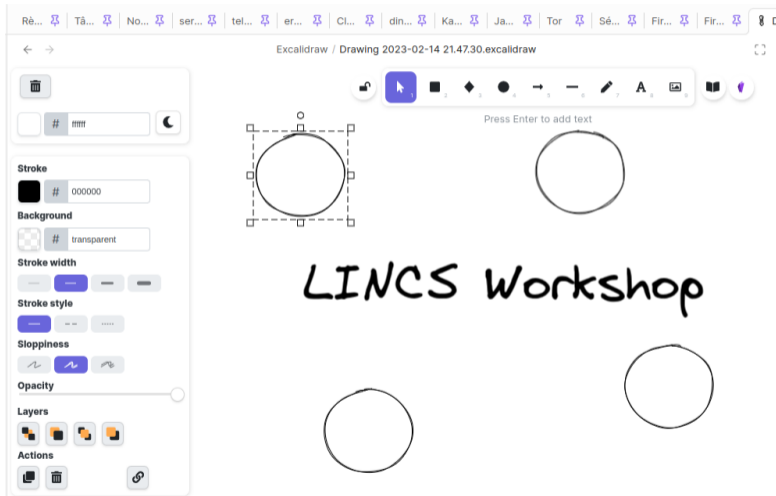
Rè... Tâ... No... ser... tel... er... Cl... din... Ka... Ja... Tor Sé... Fir... Fir... D

Excalidraw / Drawing 2023-02-14 21.47.30.excalidraw

# ffffff

Stroke
# 000000

Background
# transparent

Stroke width

Stroke style

Sloppiness

Opacity

Layers

Actions

1 2 3 4 5 6 7 8 9

Press Enter to add text

LINCS Workshop